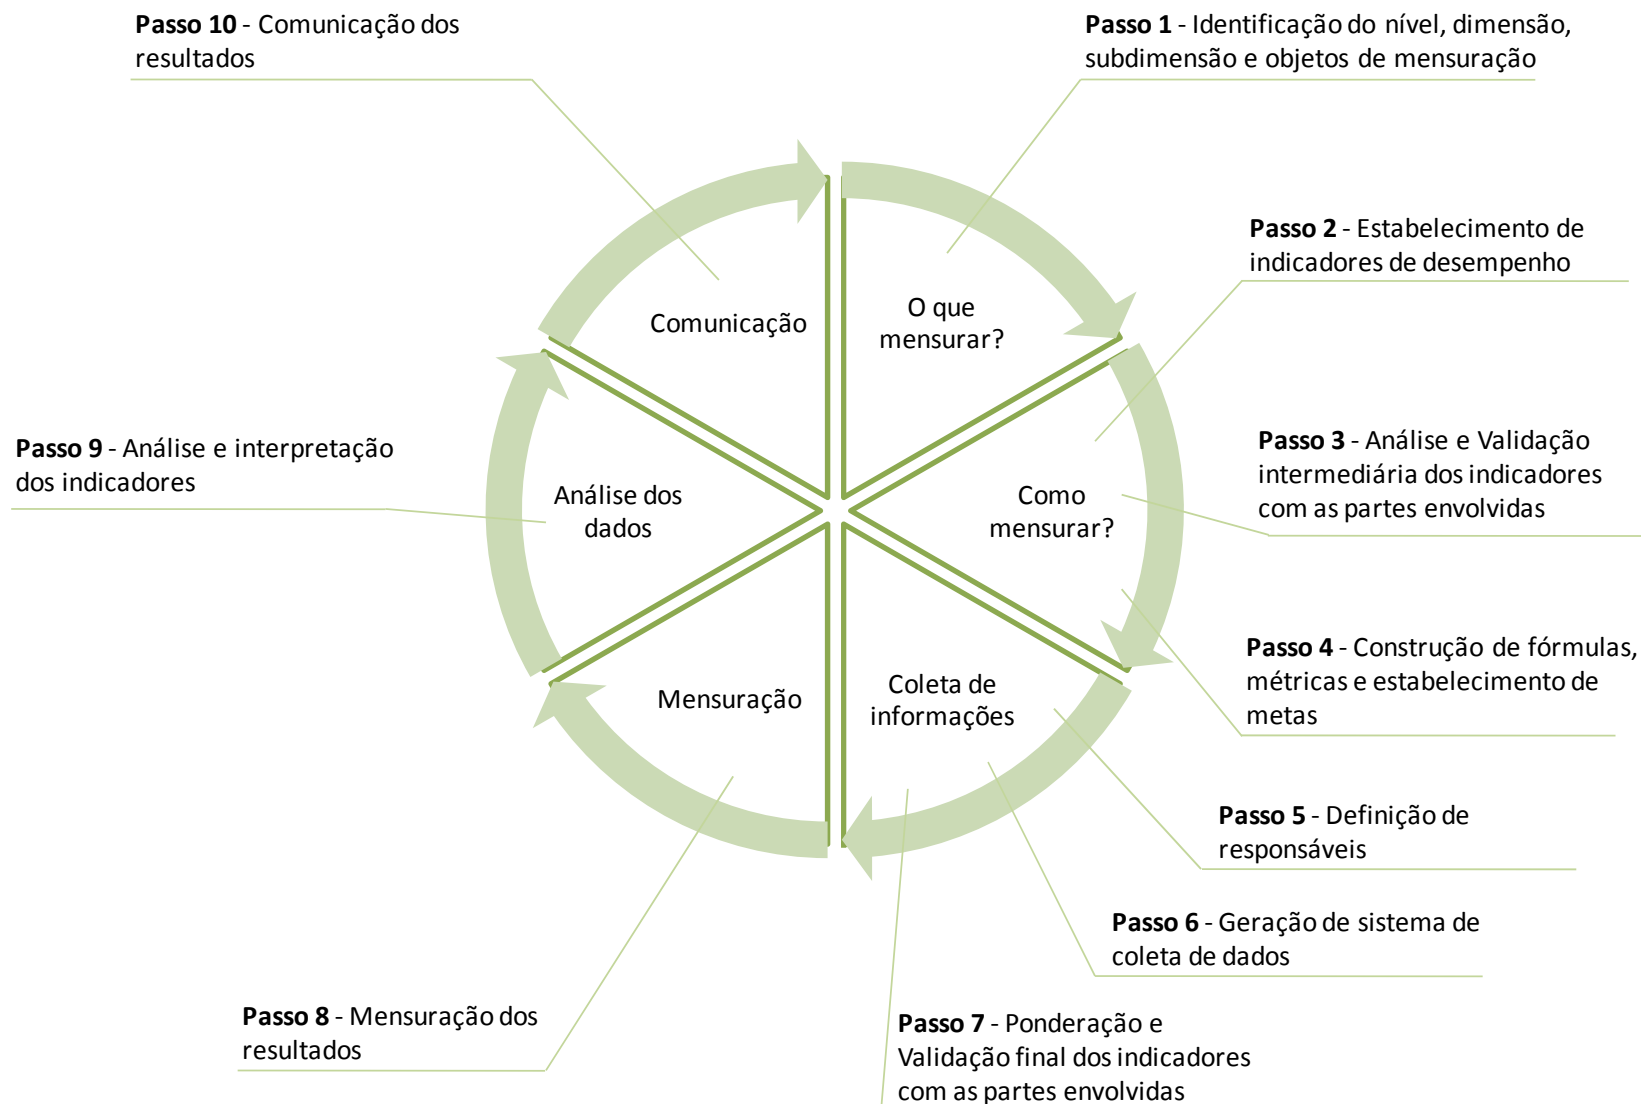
**Passo 10** - Comunicação dos resultados

**Passo 1** - Identificação do nível, dimensão, subdimensão e objetos de mensuração

**Passo 2** - Estabelecimento de indicadores de desempenho

Comunicação

O que mensurar?

**Passo 3** - Análise e Validação intermediária dos indicadores com as partes envolvidas

**Passo 9** - Análise e interpretação dos indicadores

Análise dos dados

Como mensurar?

**Passo 4** - Construção de fórmulas, métricas e estabelecimento de metas

Mensuração

Coleta de informações

**Passo 5** - Definição de responsáveis

**Passo 6** - Geração de sistema de coleta de dados

**Passo 8** - Mensuração dos resultados

**Passo 7** - Ponderação e Validação final dos indicadores com as partes envolvidas